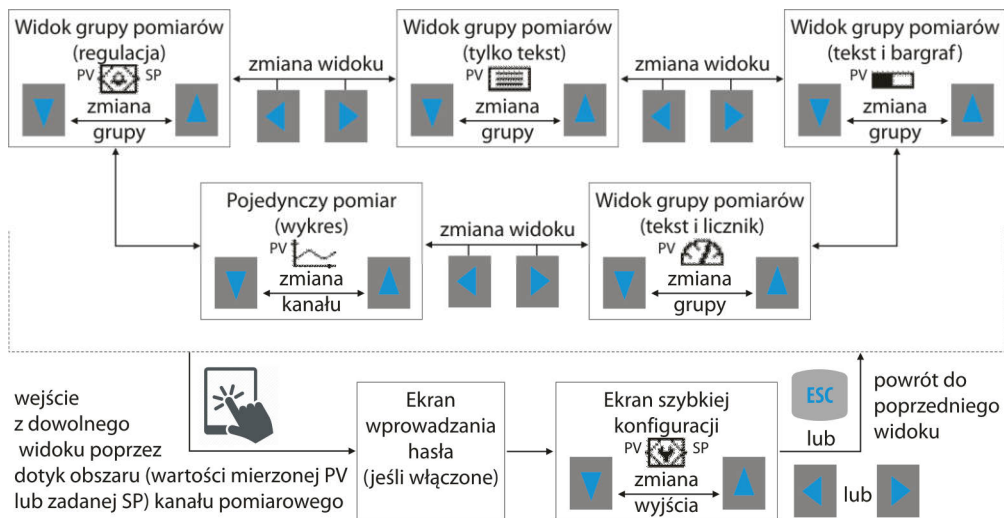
Widok grupy pomiarów (regulacja)
PV SP
zmiana grupy

zmiana widoku

Widok grupy pomiarów (tylko tekst)
PV
zmiana grupy

zmiana widoku

Widok grupy pomiarów (tekst i bargraf)
PV
zmiana grupy

Pojedynczy pomiar (wykres)
PV
zmiana kanału

zmiana widoku

Widok grupy pomiarów (tekst i licznik)
PV
zmiana grupy

wejście z dowolnego widoku poprzez dotyk obszaru (wartości mierzonej PV lub zadanej SP) kanału pomiarowego

Ekran wprowadzania hasła (jeśli włączone)

Ekran szybkiej konfiguracji
PV SP
zmiana wyjścia

ESC
lub

powrót do poprzedniego widoku

lub